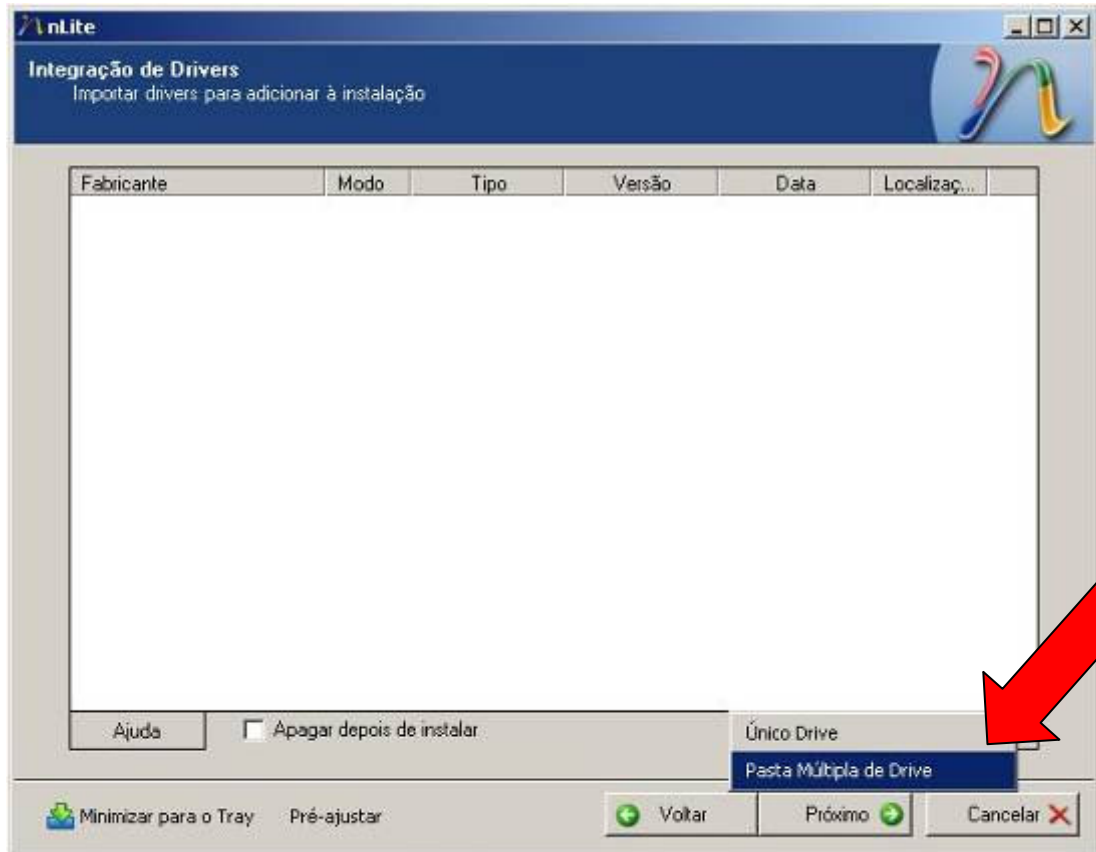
nLite

Integração de Drivers
Importar drivers para adicionar à instalação

| Fabricante | Modo | Tipo | Versão | Data | Localizaç... |
|---|---|---|---|---|---|

Ajuda

Apagar depois de instalar

Único Drive

Pasta Múltipla de Drive

Minimizar para o Tray

Pré-ajustar

Voltar

Próximo

Cancelar